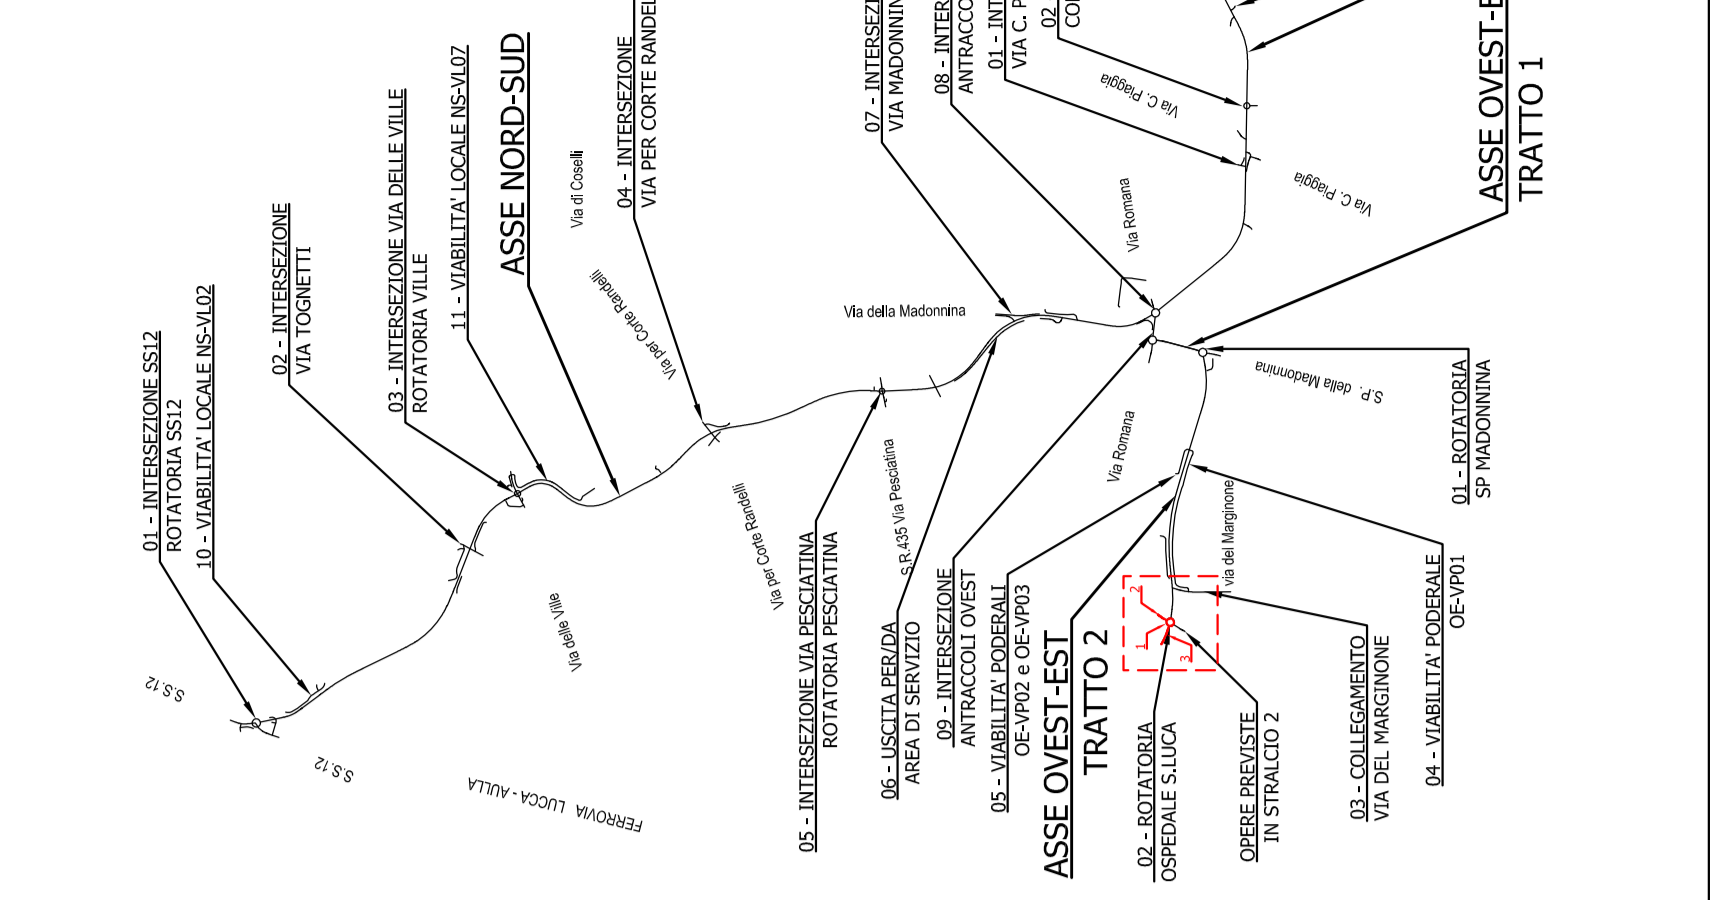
01 - INTERSEZIONE SS12
ROTATORIA SS12
10 - VIABILITA' LOCALE NS-VL02
02 - INTERSEZIONE
VIA TOGNETTI
03 - INTERSEZIONE VIA DELLE VILLE
ROTATORIA VILLE
11 - VIABILITA' LOCALE NS-VL07
ASSE NORD-SUD
Via di Coselli
04 - INTERSEZIONE
VIA PER CORTE RANDEL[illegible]
Via per Corte Randelli
07 - INTERSEZI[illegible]
VIA MADONNIN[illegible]
08 - INTER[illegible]
ANTRACC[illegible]
01 - INT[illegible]
VIA C. P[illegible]
02 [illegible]
CO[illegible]
ASSE OVEST-E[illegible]
TRATTO 1
Via C. Piaggia
Via C. Piaggia
Via Romana
Via della Madonnina
S.P. della Madonnina
01 - ROTATORIA
SP MADONNINA
Via Romana
via del Marginone
S.S.12
S.S.12
Via delle Ville
FERROVIA LUCCA - AULLA
Via per Corte Randelli
S.R.435 Via Pesciatina
05 - INTERSEZIONE VIA PESCIATINA
ROTATORIA PESCIATINA
06 - USCITA PER/DA
AREA DI SERVIZIO
09 - INTERSEZIONE
ANTRACCOLI OVEST
05 - VIABILITA' PODERALI
OE-VP02 e OE-VP03
ASSE OVEST-EST
TRATTO 2
02 - ROTATORIA
OSPEDALE S.LUCA
1
2
3
OPERE PREVISTE
IN STRALCIO 2
03 - COLLEGAMENTO
VIA DEL MARGINONE
04 - VIABILITA' PODERALE
OE-VP01